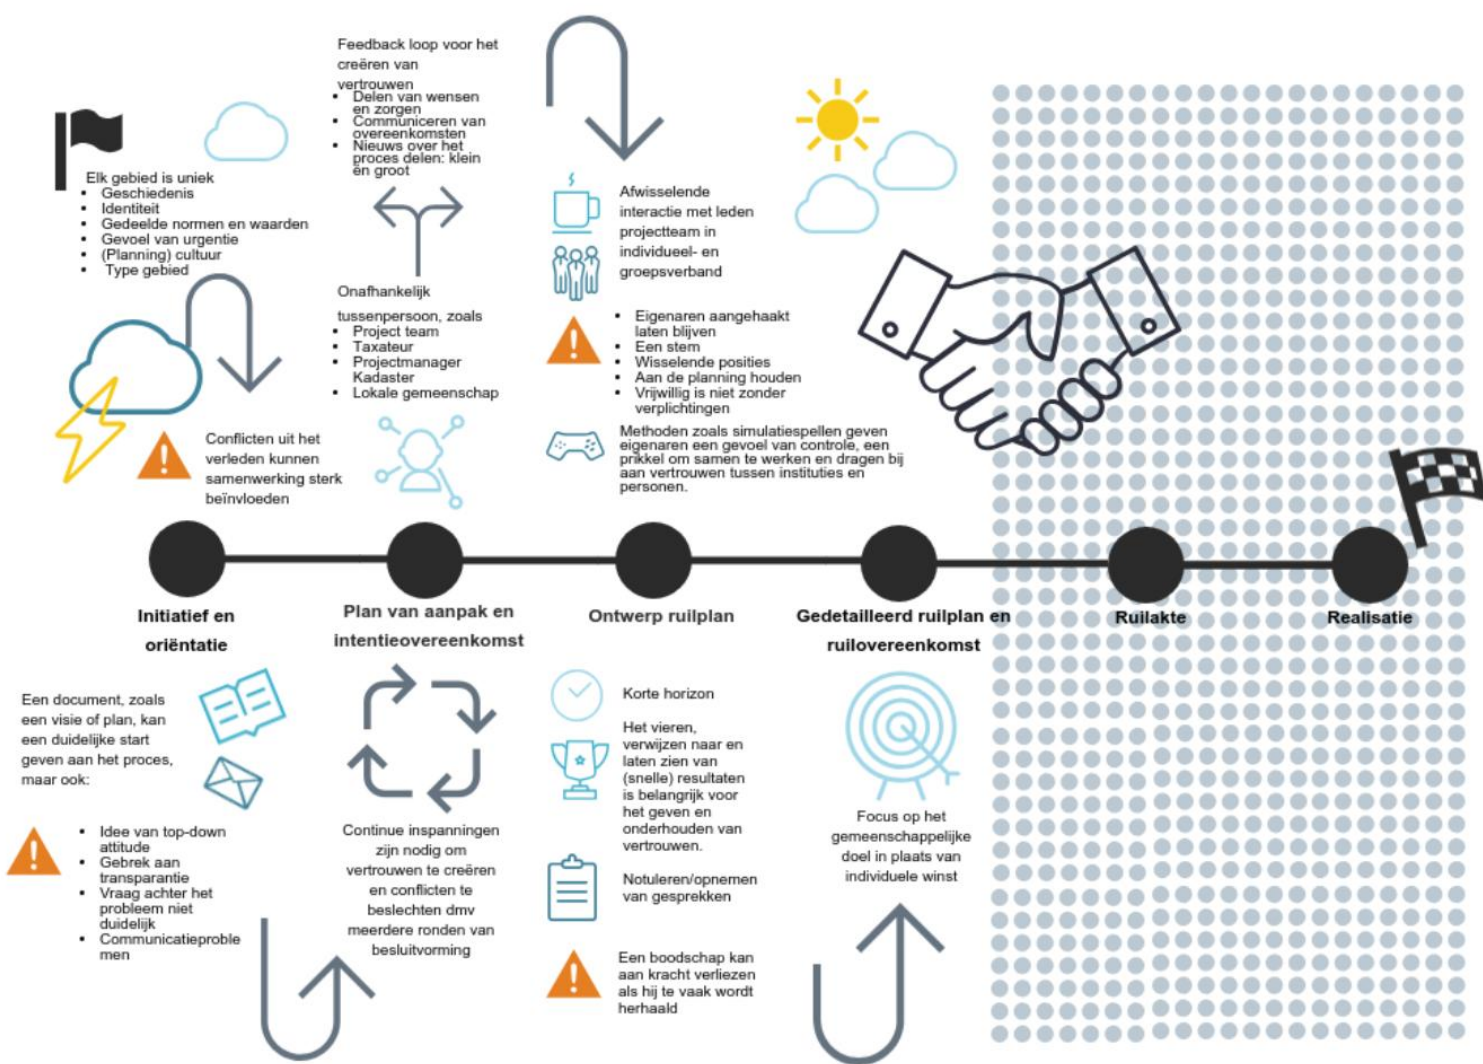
Feedback loop voor het creëren van vertrouwen
- Delen van wensen en zorgen
- Communiceren van overeenkomsten
- Nieuws over het proces delen: klein en groot

Elk gebied is uniek
- Geschiedenis
- Identiteit
- Gedeelde normen en waarden
- Gevoel van urgentie
- (Planning) cultuur
- Type gebied

Onafhankelijk tussenpersoon, zoals
- Project team
- Taxateur
- Projectmanager Kadaster
- Lokale gemeenschap

Afwisselende interactie met leden projectteam in individueel- en groepsverband

- Eigenaren aangehaakt laten blijven
- Een stem
- Wisselende posities
- Aan de planning houden
- Vrijwillig is niet zonder verplichtingen

Conflicten uit het verleden kunnen samenwerking sterk beïnvloeden

Methoden zoals simulatiespellen geven eigenaren een gevoel van controle, een prikkel om samen te werken en dragen bij aan vertrouwen tussen instituties en personen.

Initiatief en oriëntatie

Plan van aanpak en intentieovereenkomst

Ontwerp ruilplan

Gedetailleerd ruilplan en ruilovereenkomst

Ruilakte

Realisatie

Een document, zoals een visie of plan, kan een duidelijke start geven aan het proces, maar ook:

- Idee van top-down attitude
- Gebrek aan transparantie
- Vraag achter het probleem niet duidelijk
- Communicatieproblemen

Continue inspanningen zijn nodig om vertrouwen te creëren en conflicten te beslechten dmv meerdere ronden van besluitvorming

Korte horizon

Het vieren, verwijzen naar en laten zien van (snelle) resultaten is belangrijk voor het geven en onderhouden van vertrouwen.

Notuleren/opnemen van gesprekken

Een boodschap kan aan kracht verliezen als hij te vaak wordt herhaald

Focus op het gemeenschappelijke doel in plaats van individuele winst